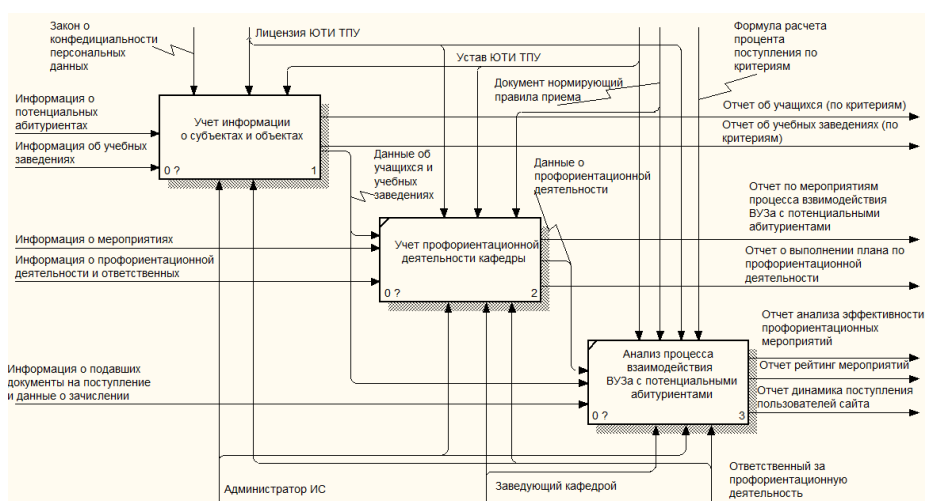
Закон о конфедициальности персональных данных

Лицензия ЮТИ ТПУ

Устав ЮТИ ТПУ

Документ нормирующий правила приема

Формула расчета процента поступления по критериям

Информация о потенциальных абитуриентах

Информация об учебных заведениях

Учет информации о субъектах и объектах

0 ?

1

Отчет об учащихся (по критериям)

Отчет об учебных заведениях (по критериям)

Данные об учащихся и учебных заведениях

Данные о профориентационной деятельности

Отчет по мероприятиям процесса взвимодейстия ВУЗа с потенциальными абитуриентами

Информация о мероприятиях

Информация о профориентационной деятельности и ответственных

Учет профориентационной деятельности кафедры

0 ?

2

Отчет о выполнении плана по профориентационной деятельности

Отчет анализа эффективности профориентационных мероприятий

Информация о подавших документы на поступление и данные о зачислении

Анализ процесса взаимодействия ВУЗа с потенциальными абитуриентами

0 ?

3

Отчет рейтинг мероприятий

Отчет динамика поступления пользователей сайта

Администратор ИС

Заведующий кафедрой

Ответственный за профориентационную деятельность